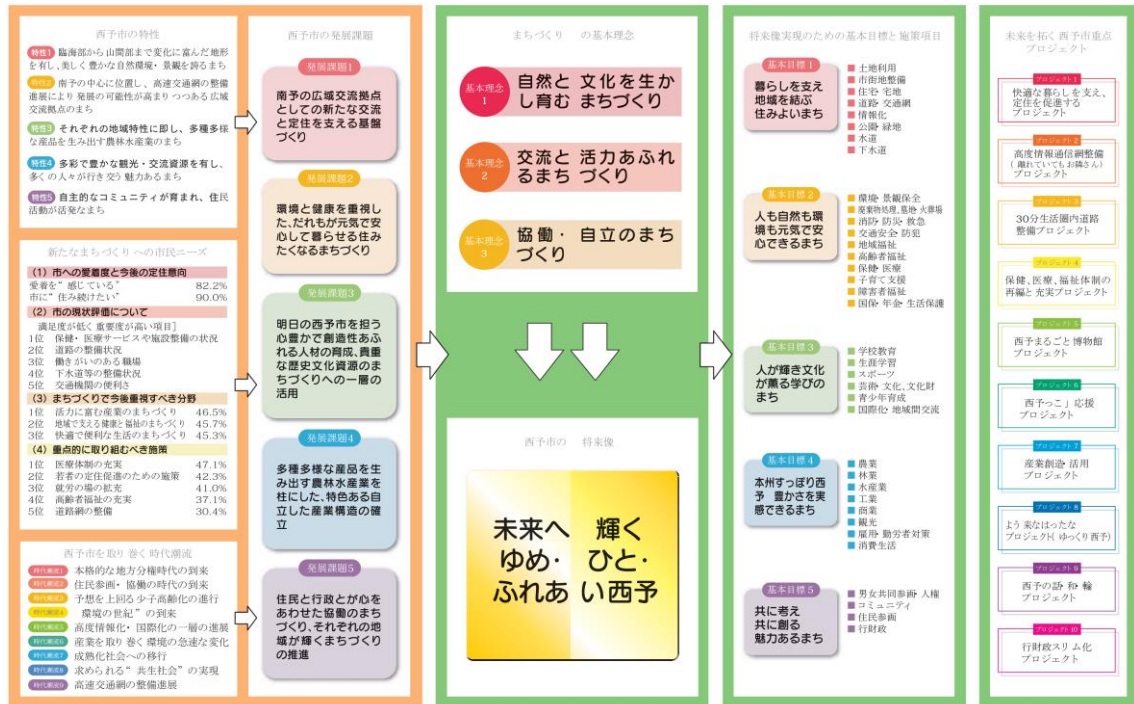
西予市の特性

特性1 臨海部から山間部まで変化に富んだ地形を有し、美しく豊かな自然環境・景観を誇るまち

特性2 南予の中心に位置し、高速交通網の整備進展により発展の可能性が高まりつつある広域交流拠点のまち

特性3 それぞれの地域特性に即し、多種多様な産品を生み出す農林水産業のまち

特性4 多彩で豊かな観光・交流資源を有し、多くの人々が行き交う魅力あるまち

特性5 自主的なコミュニティが育まれ、住民活動が活発なまち

新たなまちづくりへの市民ニーズ

(1) 市への愛着度と今後の定住意向

| 愛着を"感じている" | 82.2% |
|---|---|
| 市に"住み続けたい" | 90.0% |

(2) 市の現状評価について

満足度が低く重要度が高い項目

1位 保健・医療サービスや施設整備の状況
2位 道路の整備状況
3位 働きがいのある職場
4位 下水道等の整備状況
5位 交通機関の便利さ

(3) まちづくりで今後重視すべき分野

| 1位 活力に富む産業のまちづくり | 46.5% |
|---|---|
| 2位 地域で支える健康と福祉のまちづくり | 45.7% |
| 3位 快適で便利な生活のまちづくり | 45.3% |

(4) 重点的に取り組むべき施策

| 1位 医療体制の充実 | 47.1% |
|---|---|
| 2位 若者の定住促進のための施策 | 42.3% |
| 3位 就労の場の拡充 | 41.0% |
| 4位 高齢者福祉の充実 | 37.1% |
| 5位 道路網の整備 | 30.4% |

西予市を取り巻く時代潮流

時代潮流1 本格的な地方分権時代の到来
時代潮流2 住民参画・協働の時代の到来
時代潮流3 予想を上回る少子高齢化の進行
時代潮流4 "環境の世紀"の到来
時代潮流5 高度情報化・国際化の一層の進展
時代潮流6 産業を取り巻く環境の急激な変化
時代潮流7 成熟化社会への移行
時代潮流8 求められる"共生社会"の実現
時代潮流9 高速交通網の整備進展

西予市の発展課題

発展課題1
南予の広域交流拠点としての新たな交流と定住を支える基盤づくり

発展課題2
環境と健康を重視した、だれもが元気で安心して暮らせる住みたくなるまちづくり

発展課題3
明日の西予市を担う心豊かで創造性あふれる人材の育成、貴重な歴史文化資源のまちづくりへの一層の活用

発展課題4
多種多様な産品を生み出す農林水産業を柱にした、特色ある自立した産業構造の確立

発展課題5
住民と行政とが心をあわせた協働のまちづくり、それぞれの地域が輝くまちづくりの推進

まちづくりの基本理念

基本理念1 自然と文化を生かし育むまちづくり

基本理念2 交流と活力あふれるまちづくり

基本理念3 協働・自立のまちづくり

西予市の将来像

未来へ輝く
ゆめ・ひと・
ふれあい西予

将来像実現のための基本目標と施策項目

基本目標1
暮らしを支え地域を結ぶ住みよいまち
土地利用
市街地整備
住宅・宅地
道路・交通網
情報化
公園・緑地
水道
下水道

基本目標2
人も自然も環境も元気で安心できるまち
環境・景観保全
廃棄物処理、墓地・火葬場
消防・防災・救急
交通安全・防犯
地域福祉
高齢者福祉
保健・医療
子育て支援
障害者福祉
国保・年金・生活保護

基本目標3
人が輝き文化が薫る学びのまち
学校教育
生涯学習
スポーツ
芸術・文化、文化財
青少年育成
国際化・地域間交流

基本目標4
本州すっぽり西予 豊かさを実感できるまち
農業
林業
水産業
工業
商業
観光
雇用・勤労者対策
消費生活

基本目標5
共に考え共に創る魅力あるまち
男女共同参画・人権
コミュニティ
住民参画
行財政

未来を拓く西予市重点プロジェクト

プロジェクト1
快適な暮らしを支え、定住を促進するプロジェクト

プロジェクト2
高度情報通信網整備(離れていてもお隣さん)プロジェクト

プロジェクト3
30分生活圏内道路整備プロジェクト

プロジェクト4
保健、医療、福祉体制の再編と充実プロジェクト

プロジェクト5
西予まるごと博物館プロジェクト

プロジェクト6
「西予っこ」応援プロジェクト

プロジェクト7
産業創造・活用プロジェクト

プロジェクト8
ようきなはったなプロジェクト(ゆっくり西予)

プロジェクト9
西予の話・和・輪プロジェクト

プロジェクト10
行財政スリム化プロジェクト